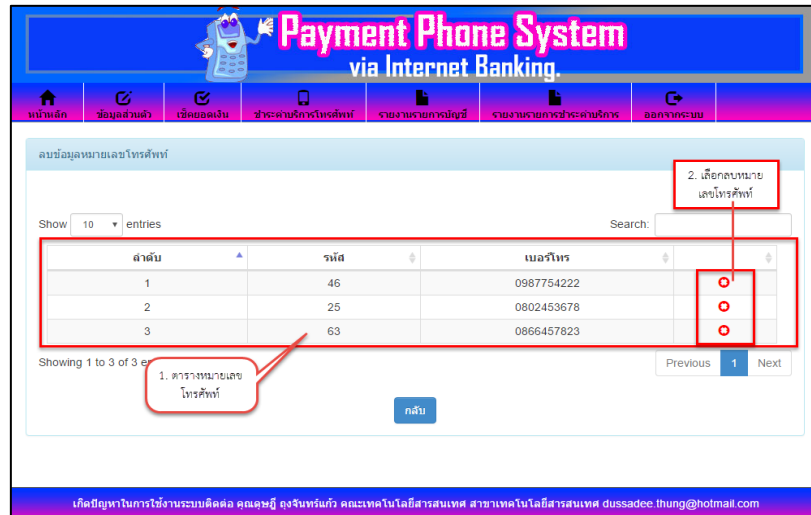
Payment Phone System
via Internet Banking.

หน้าหลัก | ข้อมูลส่วนตัว | เช็คยอดเงิน | ชำระค่าบริการโทรศัพท์ | รายงานรายการบัญชี | รายงานรายการชำระค่าบริการ | ออกจากระบบ

ลบข้อมูลหมายเลขโทรศัพท์

2. เลือกลบหมายเลขโทรศัพท์

Show 10 entries

Search:

| ลำดับ | รหัส | เบอร์โทร | |
|---|---|---|---|
| 1 | 46 | 0987754222 | |
| 2 | 25 | 0802453678 | |
| 3 | 63 | 0866457823 | |

Showing 1 to 3 of 3 en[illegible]

1. ตารางหมายเลขโทรศัพท์

Previous 1 Next

กลับ

เกิดปัญหาในการใช้งานระบบติดต่อ คุณดุษฎี ถุงจันทร์แก้ว คณะเทคโนโลยีสารสนเทศ สาขาเทคโนโลยีสารสนเทศ dussadee.thung@hotmail.com